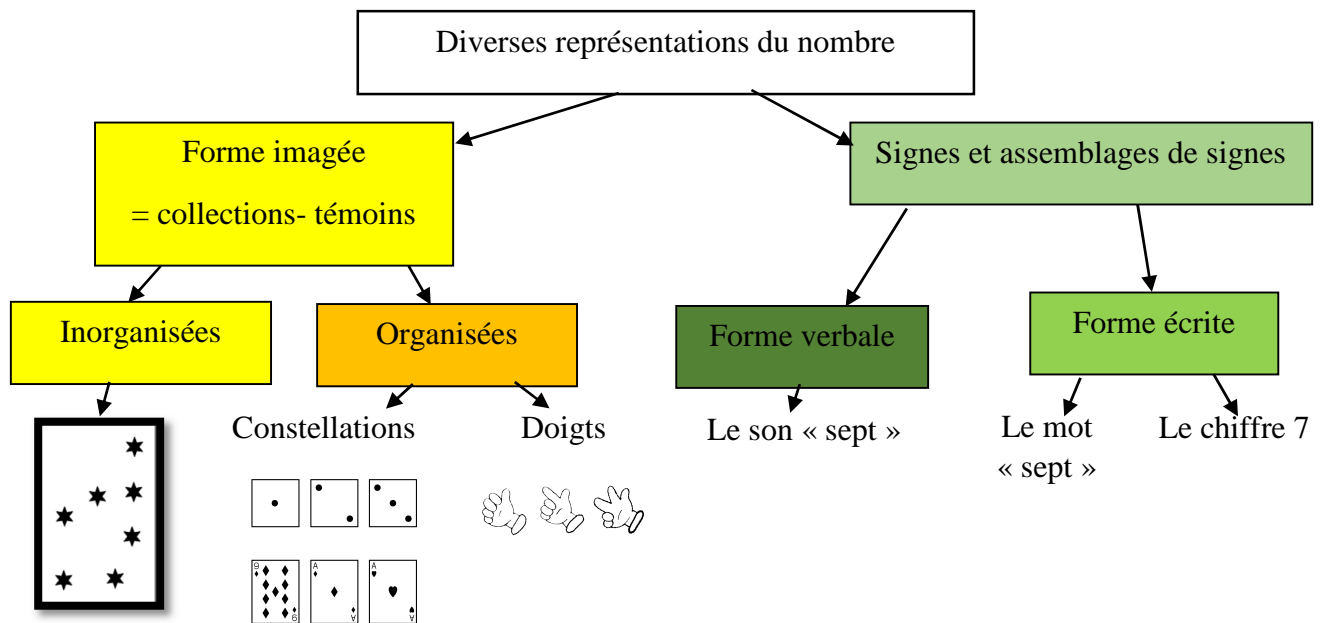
Diverses représentations du nombre

Forme imagée

= collections- témoins

Signes et assemblages de signes

Inorganisées

Organisées

Forme verbale

Forme écrite

Constellations

Doigts

Le son « sept »

Le mot « sept »

Le chiffre 7

9

9

A

A

A

A